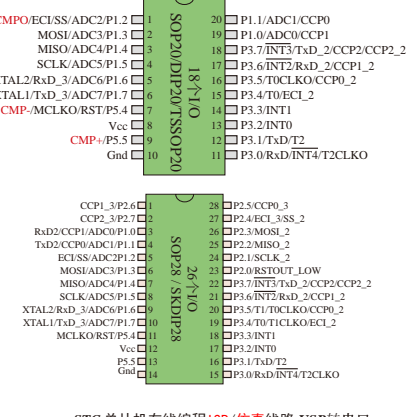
CMPO/ECI/SS/ADC2/P1.2 1
MOSI/ADC3/P1.3 2
MISO/ADC4/P1.4 3
SCLK/ADC5/P1.5 4
XTAL2/RxD_3/ADC6/P1.6 5
XTAL1/TxD_3/ADC7/P1.7 6
CMP-/MCLKO/RST/P5.4 7
Vcc 8
CMP+/P5.5 9
Gnd 10

SOP20/DIP20/TSSOP20
18个I/O

20 P1.1/ADC1/CCP0
19 P1.0/ADC0/CCP1
18 P3.7/$\overline{INT3}$/TxD_2/CCP2/CCP2_2
17 P3.6/$\overline{INT2}$/RxD_2/CCP1_2
16 P3.5/T0CLKO/CCP0_2
15 P3.4/T0/ECI_2
14 P3.3/INT1
13 P3.2/INT0
12 P3.1/TxD/T2
11 P3.0/RxD/$\overline{INT4}$/T2CLKO

CCP1_3/P2.6 1
CCP2_3/P2.7 2
RxD2/CCP1/ADC0/P1.0 3
TxD2/CCP0/ADC1/P1.1 4
ECI/SS/ADC2P1.2 5
MOSI/ADC3/P1.3 6
MISO/ADC4/P1.4 7
SCLK/ADC5/P1.5 8
XTAL2/RxD_3/ADC6/P1.6 9
XTAL1/TxD_3/ADC7/P1.7 10
MCLKO/RST/P5.4 11
Vcc 12
P5.5 13
Gnd 14

SOP28 / SKDIP28
26个I/O

28 P2.5/CCP0_3
27 P2.4/ECI_3/SS_2
26 P2.3/MOSI_2
25 P2.2/MISO_2
24 P2.1/SCLK_2
23 P2.0/RSTOUT_LOW
22 P3.7/$\overline{INT3}$/TxD_2/CCP2/CCP2_2
21 P3.6/$\overline{INT2}$/RxD_2/CCP1_2
20 P3.5/T1/T0CLKO/CCP0_2
19 P3.4/T0/T1CLKO/ECI_2
18 P3.3/INT1
17 P3.2/INT0
16 P3.1/TxD/T2
15 P3.0/RxD/$\overline{INT4}$/T2CLKO

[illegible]